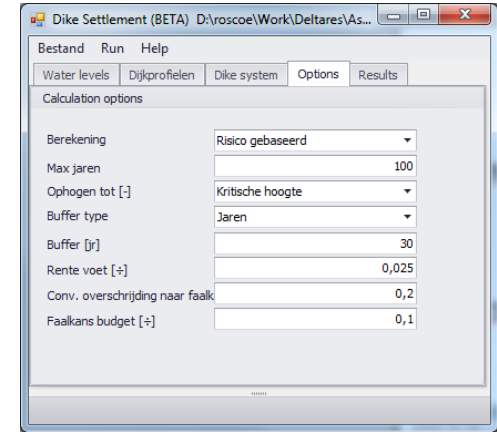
Dike Settlement (BETA) D:\roscoe\Work\Deltares\As...

Bestand Run Help

Water levels | Dijkprofielen | Dike system | Options | Results

Calculation options

| | |
|---|---|
| Berekening | Risico gebaseerd |
| Max jaren | 100 |
| Ophogen tot [-] | Kritische hoogte |
| Buffer type | Jaren |
| Buffer [jr] | 30 |
| Rente voet [÷] | 0,025 |
| Conv. overschrijding naar faalk | 0,2 |
| Faalkans budget [÷] | 0,1 |